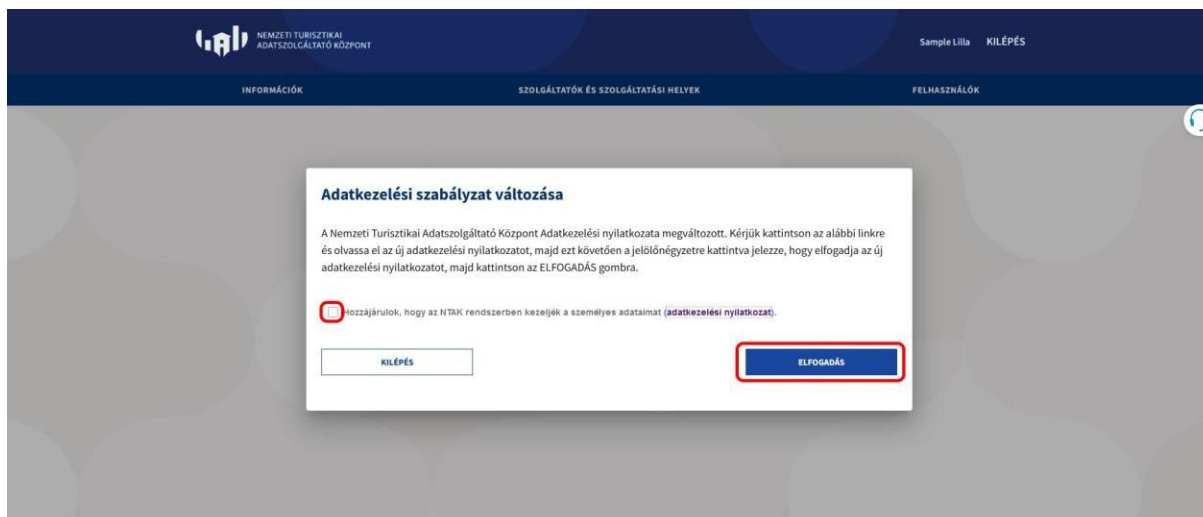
NEMZETI TURISZTIKAI ADATSZOLGÁLTATÓ KÖZPONT

Sample Lilla KILÉPÉS

INFORMÁCIÓK

SZOLGÁLTATÓK ÉS SZOLGÁLTATÁSI HELYEK

FELHASZNÁLÓK

Adatkezelési szabályzat változása

A Nemzeti Turisztikai Adatszolgáltató Központ Adatkezelési nyilatkozata megváltozott. Kérjük kattintson az alábbi linkre és olvassa el az új adatkezelési nyilatkozatot, majd ezt követően a jelölőnégyzetre kattintva jelezze, hogy elfogadja az új adatkezelési nyilatkozatot, majd kattintson az ELFOGADÁS gombra.

Hozzájárulok, hogy az NTAK rendszerben kezeljék a személyes adataimat (adatkezelési nyilatkozat).

KILÉPÉS

ELFOGADÁS